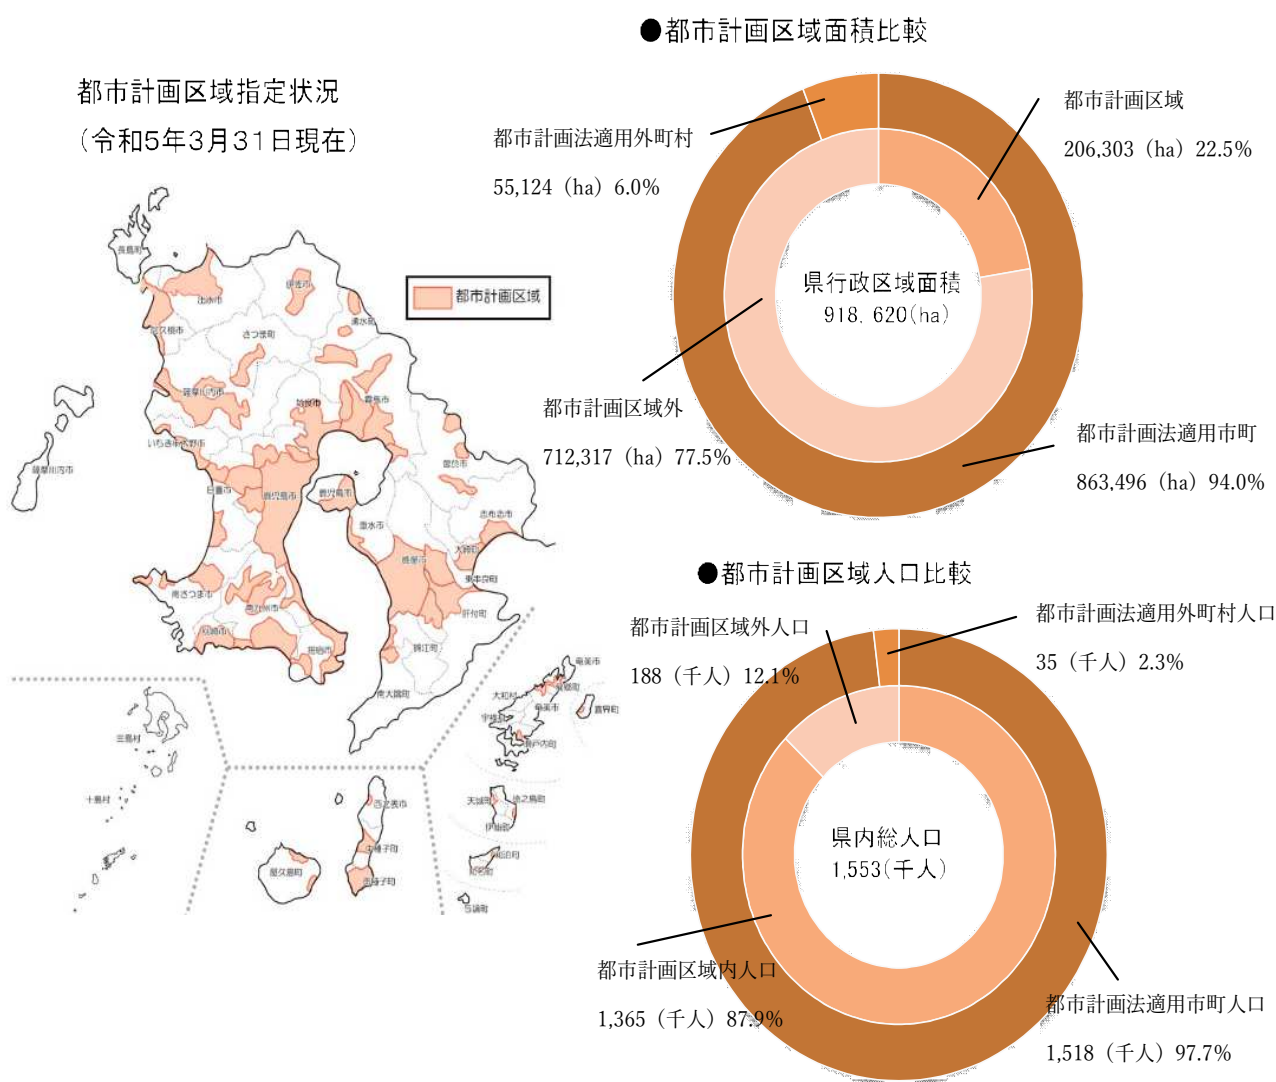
都市計画区域指定状況
（令和5年3月31日現在）

都市計画区域

長島町
出水市
阿久根市
さつま町
伊佐市
薩摩川内市
湧水町
姶良市
霧島市
いちき串木野市
薩摩川内市
日置市
鹿児島市
曽於市
垂水市
志布志市
曽於市
大崎町
東串良町
南さつま市
南九州市
肝付町
枕崎市
指宿市
錦江町
南大隅町
奄美市
龍郷町
大和村
喜界町
宇検村
瀬戸内町
三島村
十島村
西之表市
天城町
徳之島町
伊仙町
中種子町
和泊町
屋久島町
南種子町
知名町
与論町

●都市計画区域面積比較

都市計画法適用外町村
55,124（ha）6.0%

都市計画区域
206,303（ha）22.5%

県行政区域面積
918,620(ha)

都市計画区域外
712,317（ha）77.5%

都市計画法適用市町
863,496（ha）94.0%

●都市計画区域人口比較

都市計画区域外人口
188（千人）12.1%

都市計画法適用外町村人口
35（千人）2.3%

県内総人口
1,553(千人)

都市計画区域内人口
1,365（千人）87.9%

都市計画法適用市町人口
1,518（千人）97.7%